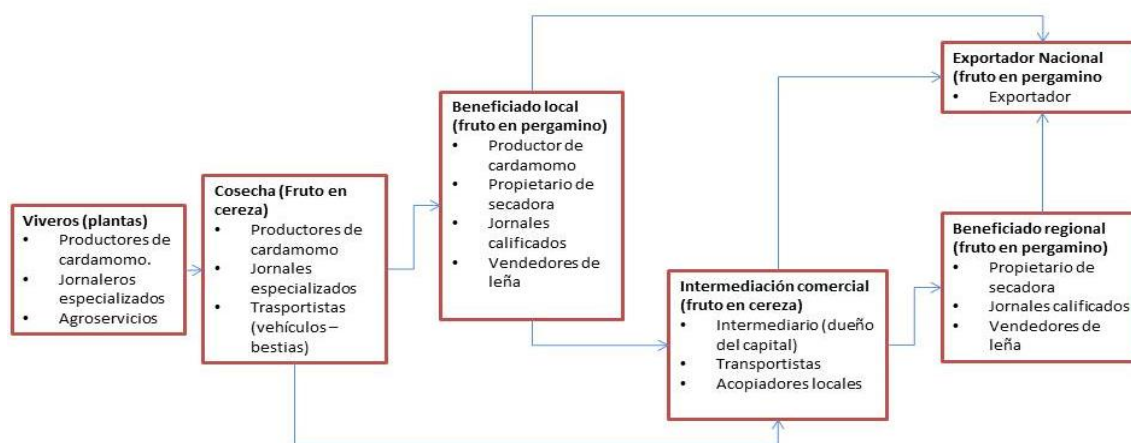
Viveros (plantas)
• Productores de cardamomo.
• Jornaleros especializados
• Agroservicios

Cosecha (Fruto en cereza)
• Productores de cardamomo
• Jornales especializados
• Trasportistas (vehículos – bestias)

Beneficiado local (fruto en pergamino)
• Productor de cardamomo
• Propietario de secadora
• Jornales calificados
• Vendedores de leña

Intermediación comercial (fruto en cereza)
• Intermediario (dueño del capital)
• Transportistas
• Acopiadores locales

Exportador Nacional (fruto en pergamino
• Exportador

Beneficiado regional (fruto en pergamino)
• Propietario de secadora
• Jornales calificados
• Vendedores de leña